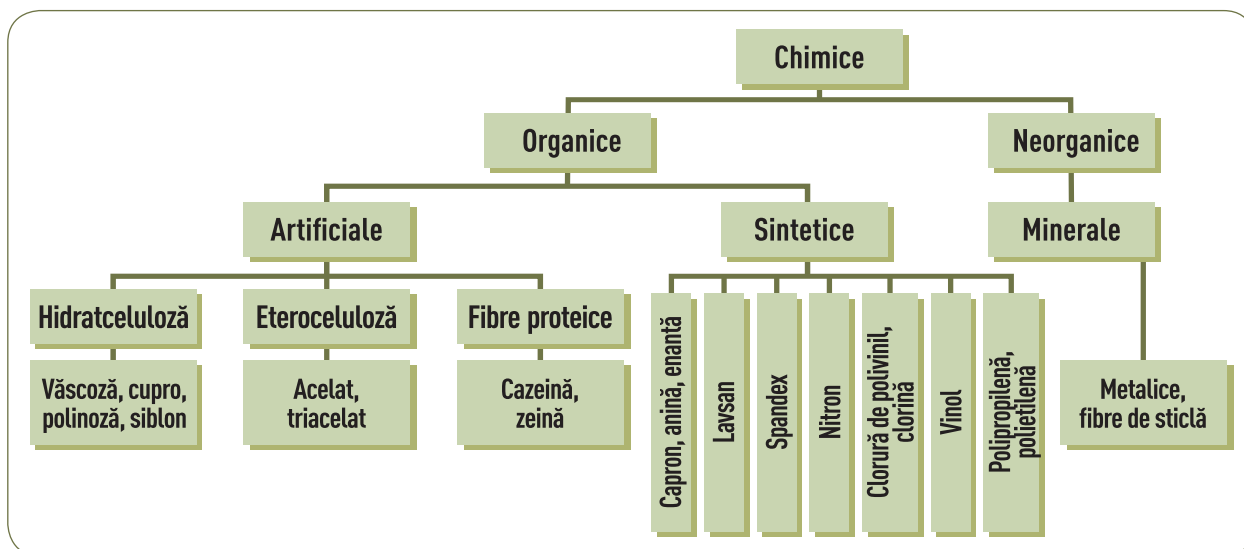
Chimice

Organice

Neorganice

Artificiale

Sintetice

Minerale

Hidratceluloză

Eteroceluloză

Fibre proteice

Văscoză, cupro, polinoză, siblon

Acelat, triacelat

Cazeină, zeină

Capron, anină, enantă

Lavsan

Spandex

Nitron

Clorură de polivinil, clorină

Vinol

Polipropilenă, polietilenă

Metalice, fibre de sticlă